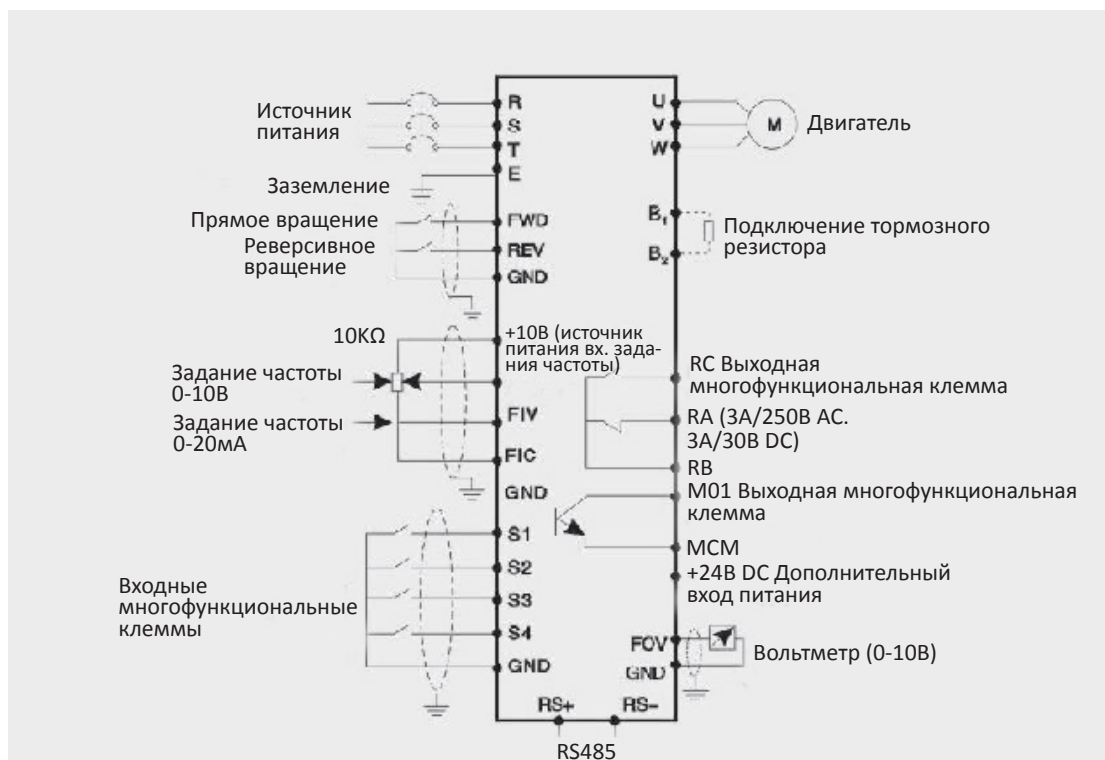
Источник питания

R
S
T
E

U
V
W

M

Двигатель

Заземление

Прямое вращение

Реверсивное вращение

FWD
REV
GND

$B_1$
$B_2$

Подключение тормозного резистора

10KΩ

+10В (источник питания вх. задания частоты)

Задание частоты 0-10В

Задание частоты 0-20мА

FIV
FIC
GND

RC Выходная многофункциональная клемма

RA (3A/250В AC. 3A/30В DC)

RB

M01 Выходная многофункциональная клемма

MCM

+24В DC Дополнительный вход питания

Входные многофункциональные клеммы

S1
S2
S3
S4
GND

FOV
GND

Вольтметр (0-10В)

RS+
RS-

RS485